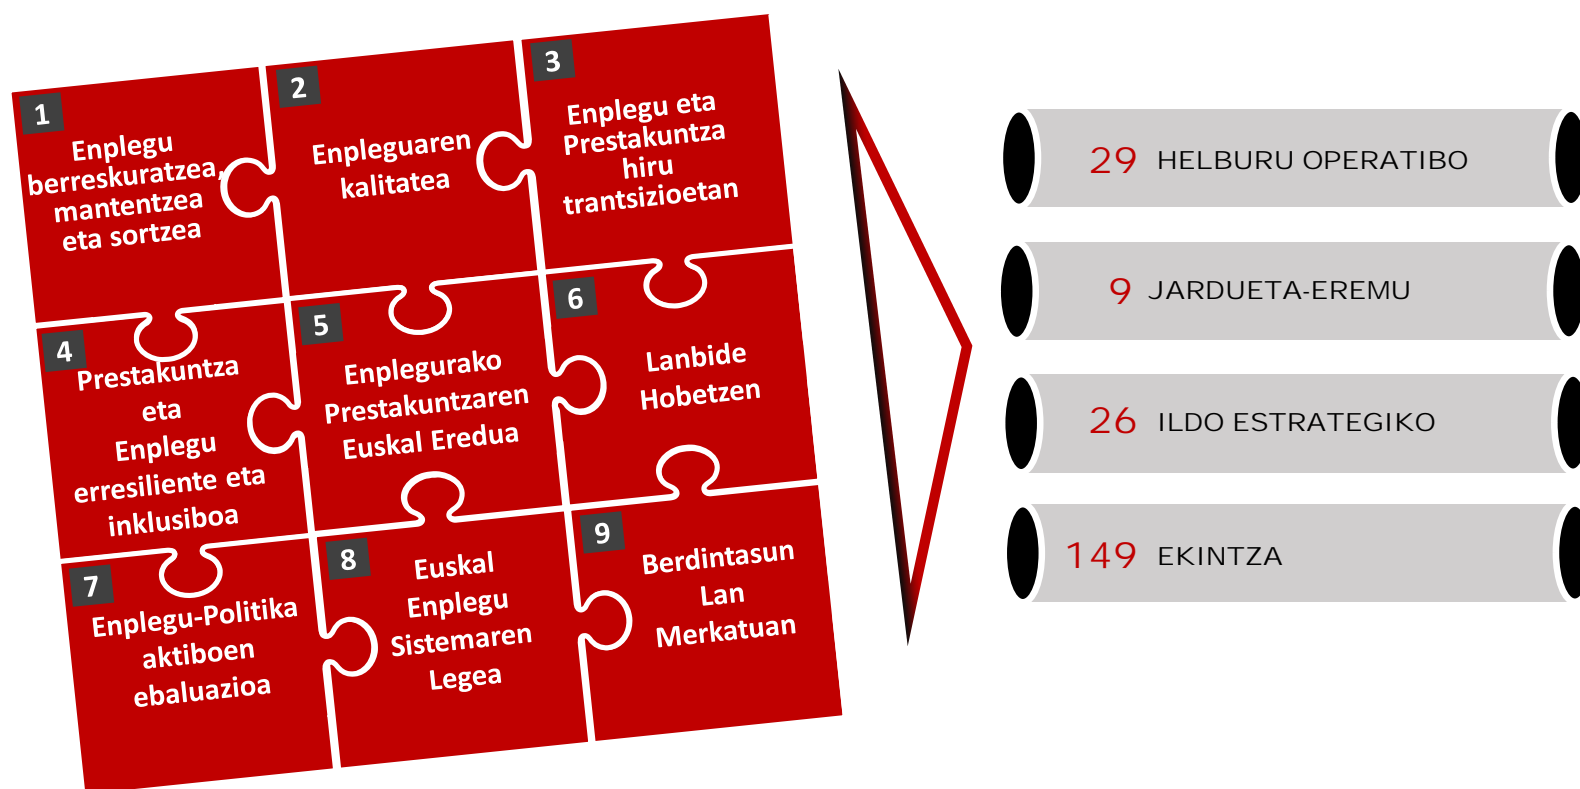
1
Enplegu berreskuratzea, mantentzea eta sortzea

2
Enpleguaren kalitatea

3
Enplegu eta Prestakuntza hiru trantsizioetan

4
Prestakuntza eta Enplegu erresiliente eta inklusiboa

5
Enplegurako Prestakuntzaren Euskal Eredua

6
Lanbide Hobetzen

7
Enplegu-Politika aktiboen ebaluazioa

8
Euskal Enplegu Sistemaren Legea

9
Berdintasun Lan Merkatuan

29 HELBURU OPERATIBO

9 JARDUETA-EREMU

26 ILDO ESTRATEGIKO

149 EKINTZA